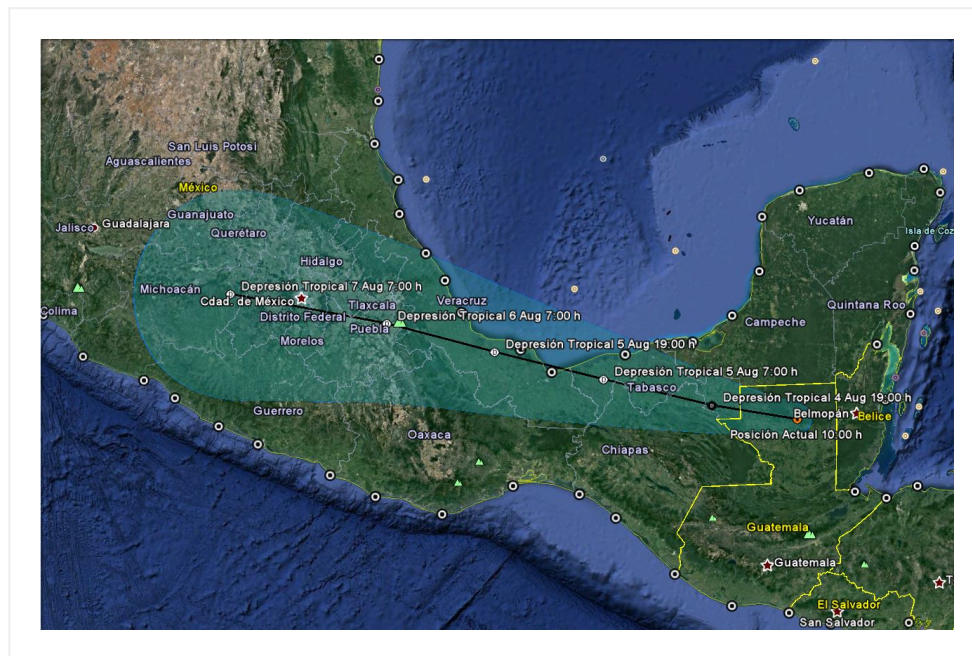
San Luis Potosí
Aguascalientes
México
Guanajuato
Jalisco
Guadalajara
Querétaro
Hidalgo
Michoacán
Depresión Tropical 7 Aug 7:00 h
Cdad. de México
Tlaxcala
Veracruz
Colima
Distrito Federal
Depresión Tropical 6 Aug 7:00 h
Puebla
Morelos
Depresión Tropical 5 Aug 19:00 h
Depresión Tropical 5 Aug 7:00 h
Tabasco
Depresión Tropical 4 Aug 19:00 h
Belmopan
Belice
Posición Actual 10:00 h
Guerrero
Oaxaca
Chiapas
Yucatán
Isla de Coz
Quintana Roo
Campeche
Guatemala
Guatemala
El Salvador
San Salvador